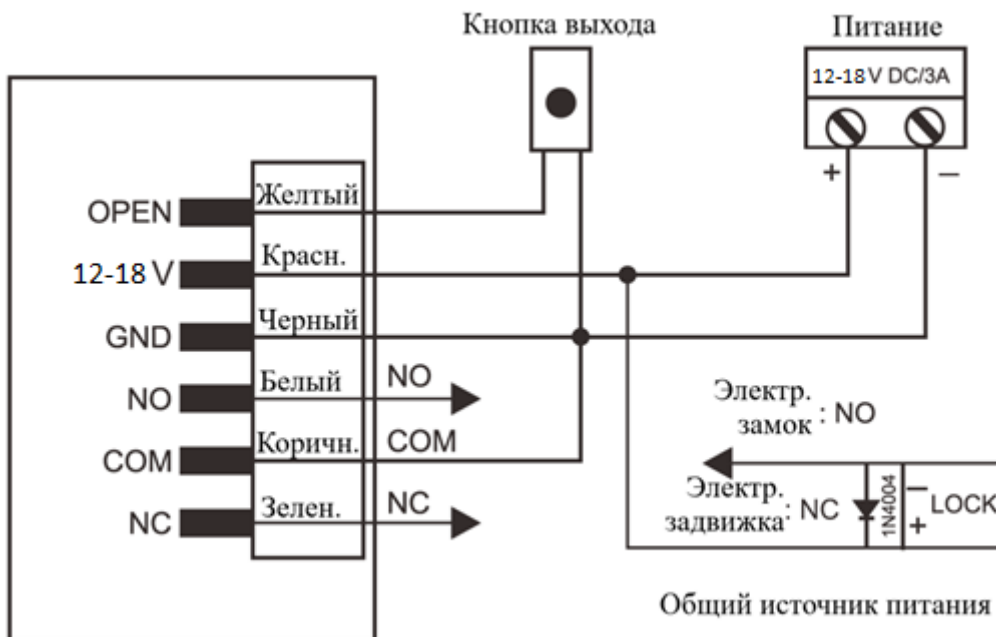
Кнопка выхода

Питание

12-18 V DC/3A

+

–

OPEN

Желтый

12-18 V

Красн.

GND

Черный

NO

Белый

NO

COM

Коричн.

COM

NC

Зелен.

NC

Электр. замок : NO

Электр. задвижка: NC

1N4004

–

LOCK

+

Общий источник питания